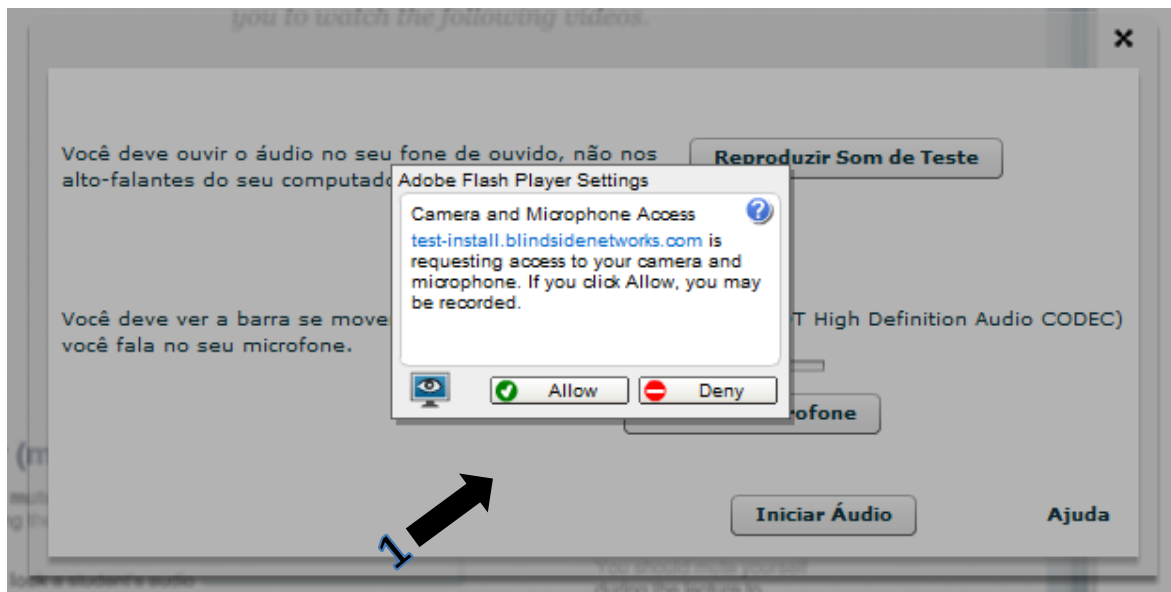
you to watch the following videos.

×

Você deve ouvir o áudio no seu fone de ouvido, não nos alto-falantes do seu computado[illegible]

Reproduzir Som de Teste

Adobe Flash Player Settings

Camera and Microphone Access

test-install.blindsidenetworks.com is requesting access to your camera and microphone. If you click Allow, you may be recorded.

Allow

Deny

Você deve ver a barra se move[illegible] você fala no seu microfone.

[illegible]T High Definition Audio CODEC)

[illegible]rofone

Iniciar Áudio

Ajuda

1